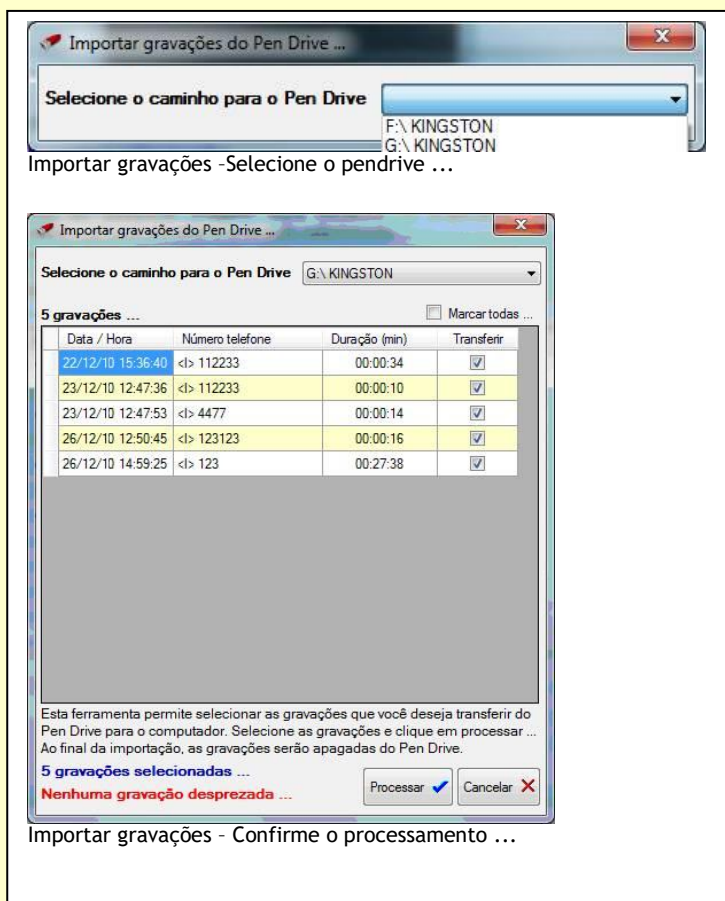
Importar gravações do Pen Drive ...

Selecione o caminho para o Pen Drive

F:\ KINGSTON
G:\ KINGSTON

Importar gravações –Selecione o pendrive ...

Importar gravações do Pen Drive ...

Selecione o caminho para o Pen Drive G:\ KINGSTON

5 gravações ...

Marcar todas ...

| Data / Hora | Número telefone | Duração (min) | Transferir |
|---|---|---|---|
| 22/12/10 15:36:40 | <I> 112233 | 00:00:34 | ☑ |
| 23/12/10 12:47:36 | <I> 112233 | 00:00:10 | ☑ |
| 23/12/10 12:47:53 | <I> 4477 | 00:00:14 | ☑ |
| 26/12/10 12:50:45 | <I> 123123 | 00:00:16 | ☑ |
| 26/12/10 14:59:25 | <I> 123 | 00:27:38 | ☑ |

Esta ferramenta permite selecionar as gravações que você deseja transferir do Pen Drive para o computador. Selecione as gravações e clique em processar ... Ao final da importação, as gravações serão apagadas do Pen Drive.

5 gravações selecionadas ...

Nenhuma gravação desprezada ...

Processar

Cancelar

Importar gravações – Confirme o processamento ...